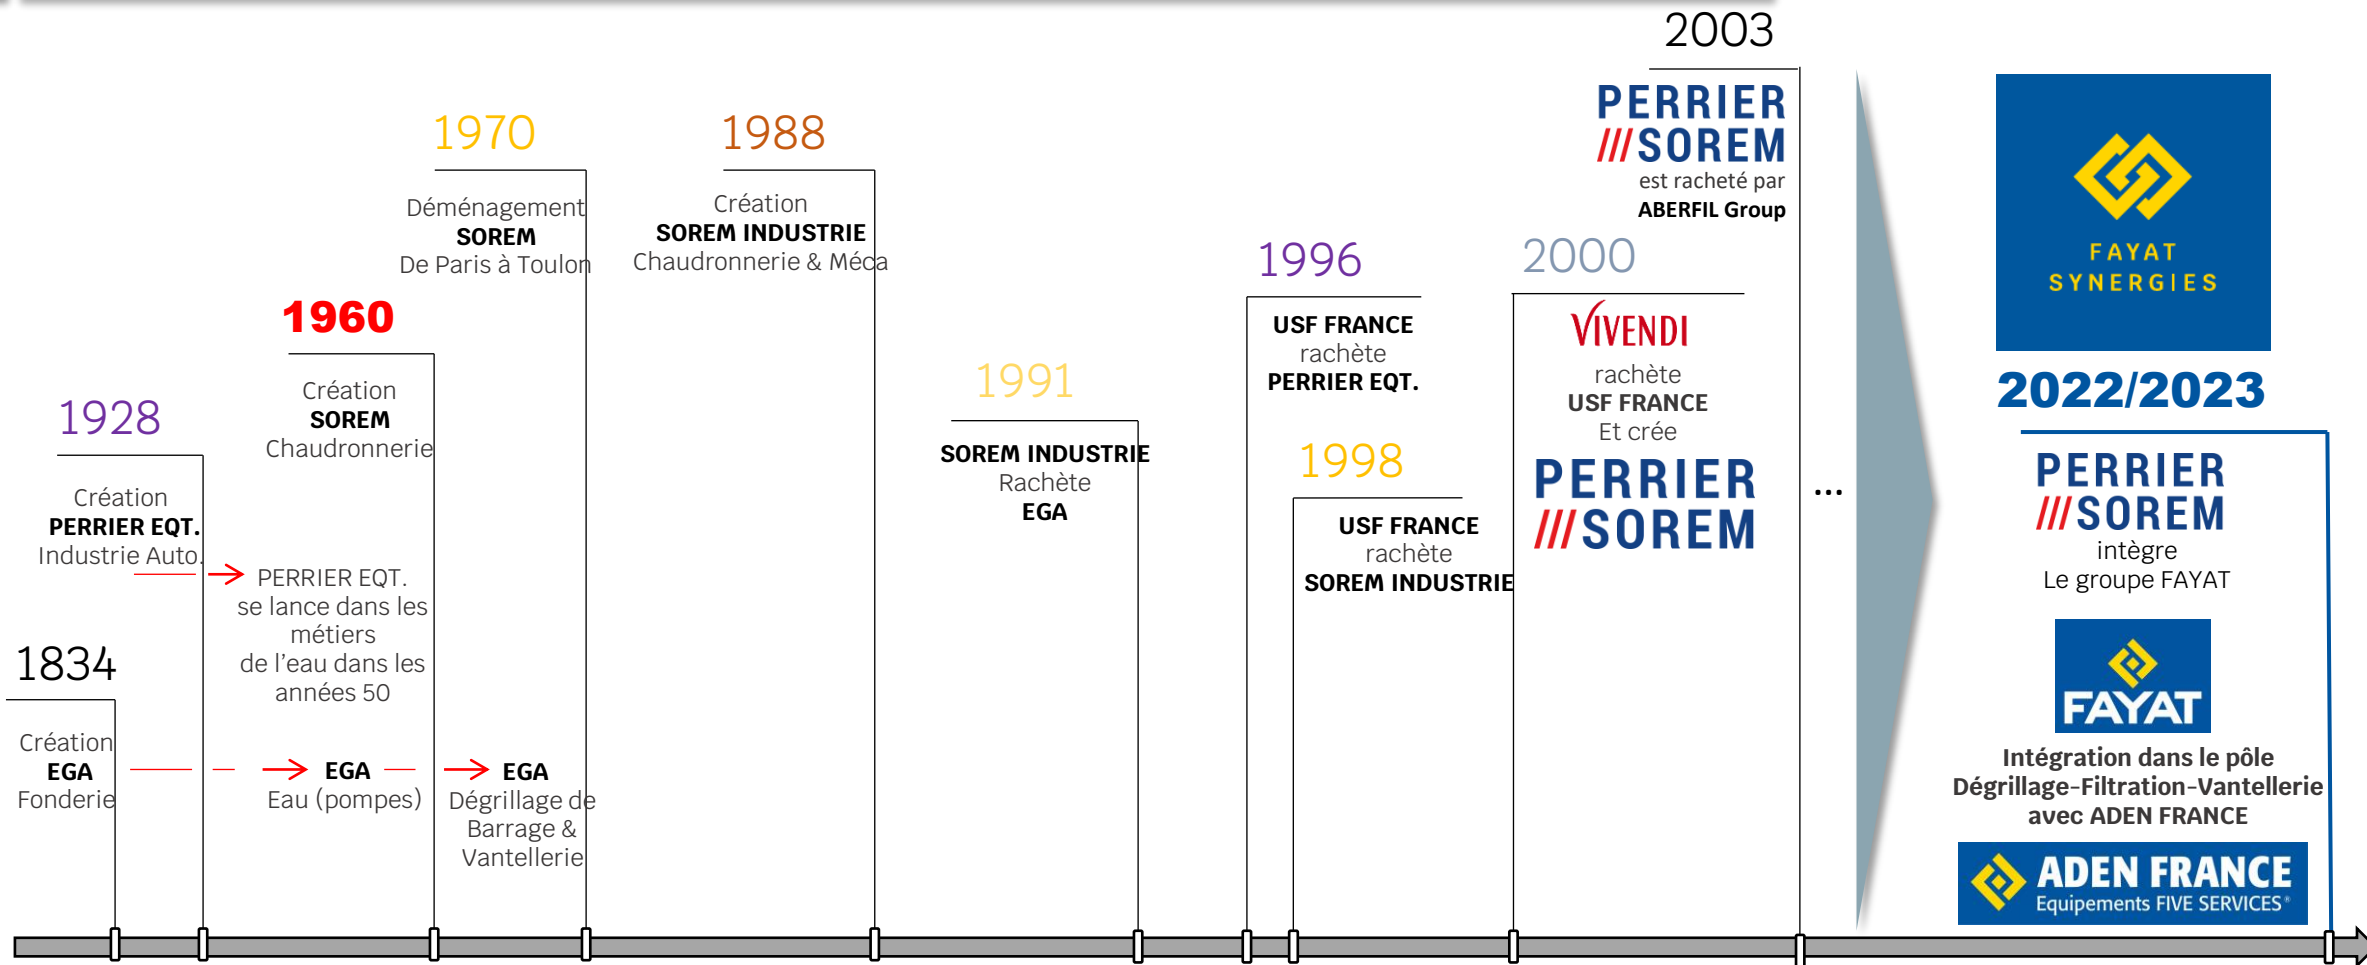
1834

Création
EGA
Fonderie

1928

Création
PERRIER EQT.
Industrie Auto.

PERRIER EQT.
se lance dans les métiers
de l'eau dans les années 50

EGA
Eau (pompes)

1960

Création
SOREM
Chaudronnerie

EGA
Dégrillage de Barrage & Vantellerie

1970

Déménagement
SOREM
De Paris à Toulon

1988

Création
SOREM INDUSTRIE
Chaudronnerie & Méca

1991

SOREM INDUSTRIE
Rachète
EGA

1996

USF FRANCE
rachète
PERRIER EQT.

1998

USF FRANCE
rachète
SOREM INDUSTRIE

2000

VIVENDI
rachète
USF FRANCE
Et crée
PERRIER
///SOREM

2003

PERRIER
///SOREM
est racheté par
ABERFIL Group

...

FAYAT
SYNERGIES

2022/2023

PERRIER
///SOREM
intègre
Le groupe FAYAT

FAYAT

Intégration dans le pôle
Dégrillage-Filtration-Vantellerie
avec ADEN FRANCE

ADEN FRANCE
Equipements FIVE SERVICES®